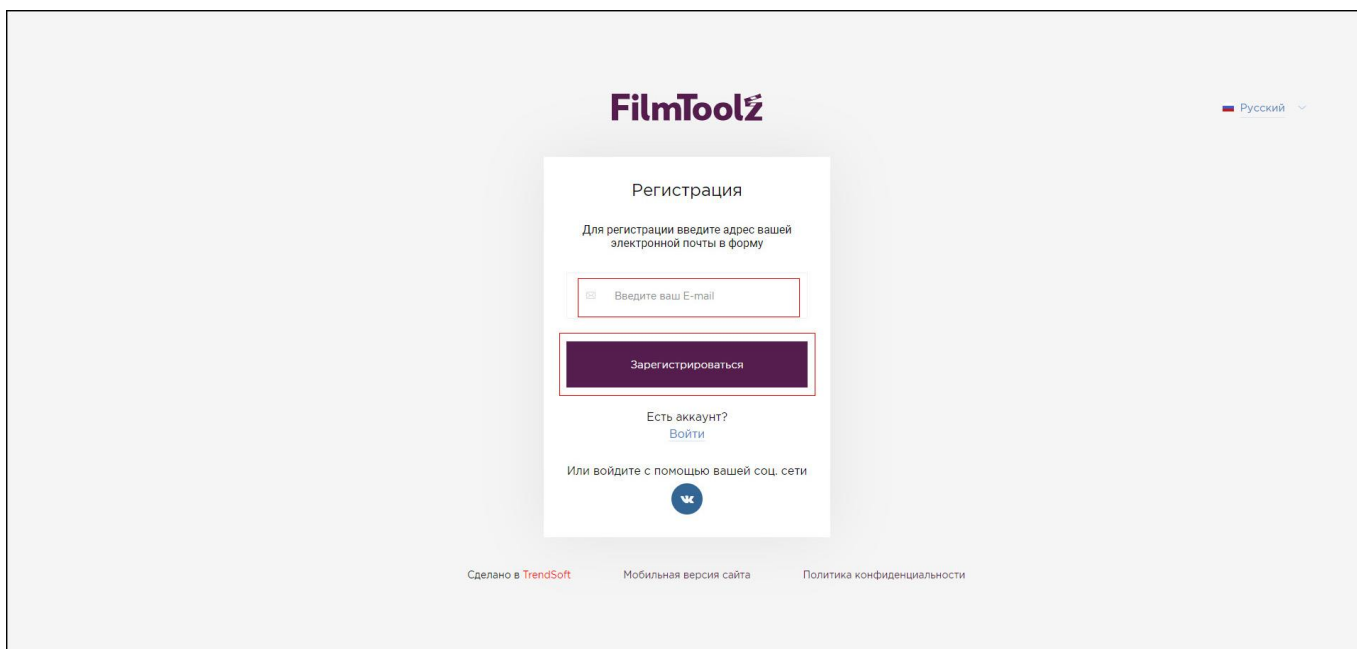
FilmToolz

Русский

Регистрация

Для регистрации введите адрес вашей электронной почты в форму

Введите ваш E-mail

Зарегистрироваться

Есть аккаунт?
Войти

Или войдите с помощью вашей соц. сети

Сделано в TrendSoft   Мобильная версия сайта   Политика конфиденциальности